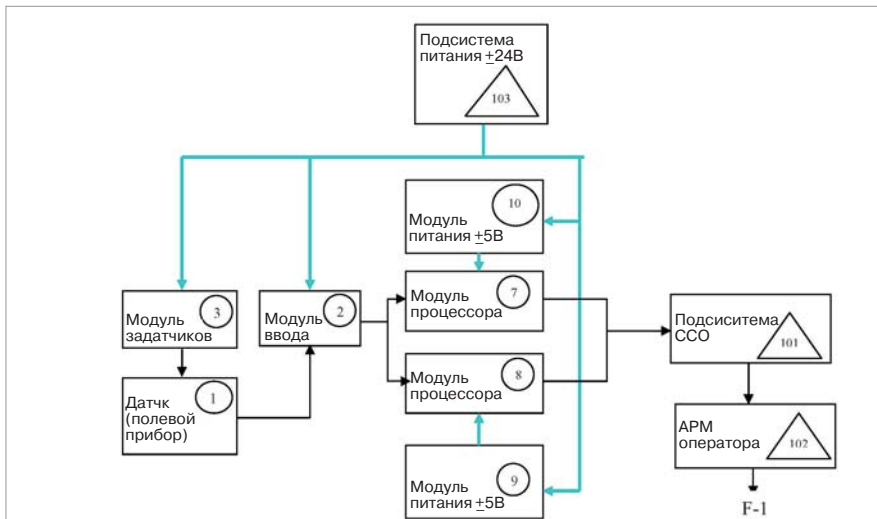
Подсистема питания $\underline{+}$24В
103

Модуль питания $\underline{+}$5В
10

Модуль задатчиков
3

Модуль ввода
2

Модуль процессора
7

Модуль процессора
8

Подсиситема ССО
101

Датчк (полевой прибор)
1

АРМ оператора
102

Модуль питания $\underline{+}$5В
9

F-1